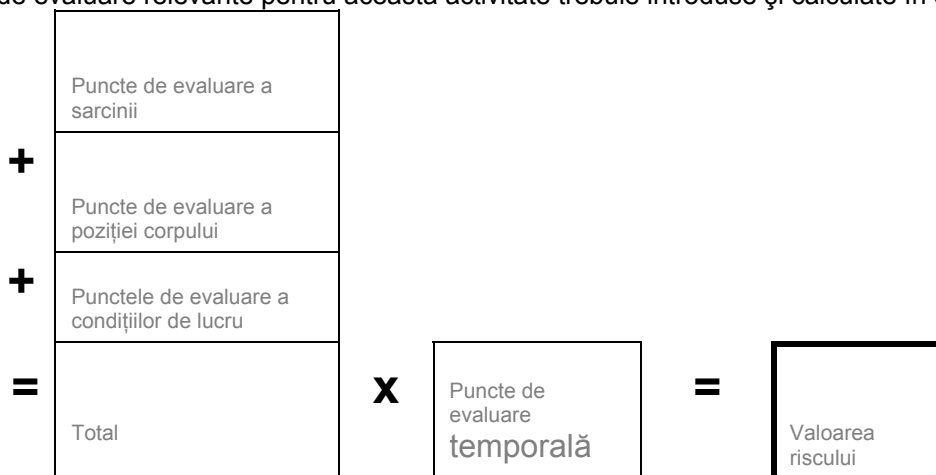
de evaluare relevante pentru această activitate trebuie introduse şi calculate în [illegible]

Puncte de evaluare a sarcinii

+

Puncte de evaluare a poziției corpului

+

Punctele de evaluare a condițiilor de lucru

=

Total

x

Puncte de evaluare temporală

=

Valoarea riscului